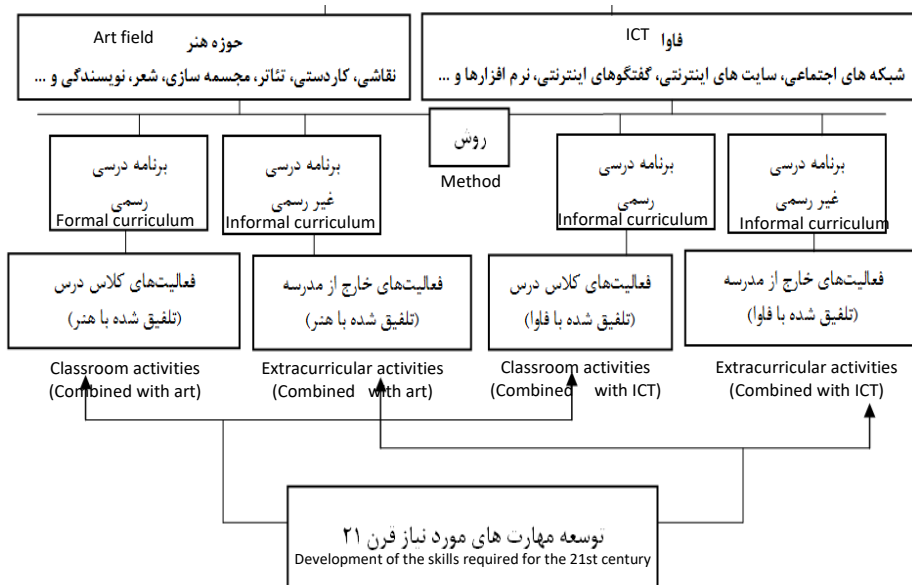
Art field حوزه هنر
نقاشی، کاردستی، تئاتر، مجسمه سازی، شعر، نویسندگی و ...

ICT فاوا
شبکه های اجتماعی، سایت های اینترنتی، گفتگوهای اینترنتی، نرم افزارها و ...

روش
Method

برنامه درسی
رسمی
Formal curriculum

برنامه درسی
غیر رسمی
Informal curriculum

برنامه درسی
رسمی
Informal curriculum

برنامه درسی
غیر رسمی
Informal curriculum

فعالیت‌های کلاس درس
(تلفیق شده با هنر)

فعالیت‌های خارج از مدرسه
(تلفیق شده با هنر)

فعالیت‌های کلاس درس
(تلفیق شده با فاوا)

فعالیت‌های خارج از مدرسه
(تلفیق شده با فاوا)

Classroom activities
(Combined with art)

Extracurricular activities
(Combined with art)

Classroom activities
(Combined with ICT)

Extracurricular activities
(Combined with ICT)

توسعه مهارت های مورد نیاز قرن ۲۱
Development of the skills required for the 21st century